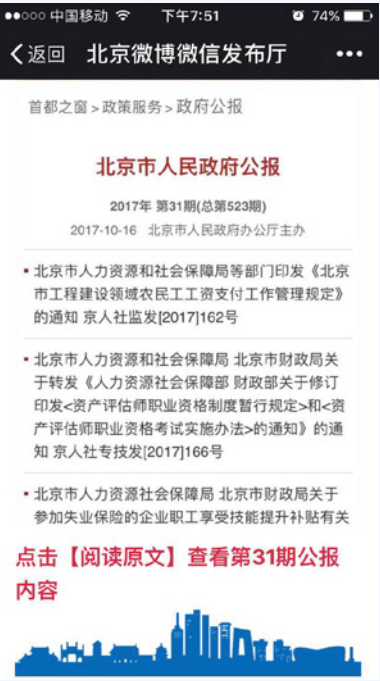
●●○○○ 中国移动 下午7:51 74%

〈返回 北京微博微信发布厅 •••

首都之窗 > 政策服务 > 政府公报

北京市人民政府公报

2017年 第31期(总第523期)

2017-10-16 北京市人民政府办公厅主办

• 北京市人力资源和社会保障局等部门印发《北京市工程建设领域农民工工资支付工作管理规定》的通知 京人社监发[2017]162号

• 北京市人力资源和社会保障局 北京市财政局关于转发《人力资源社会保障部 财政部关于修订印发<资产评估师职业资格制度暂行规定>和<资产评估师职业资格考试实施办法>的通知》的通知 京人社专技发[2017]166号

• 北京市人力资源社会保障局 北京市财政局关于参加失业保险的企业职工享受技能提升补贴有关

点击【阅读原文】查看第31期公报内容